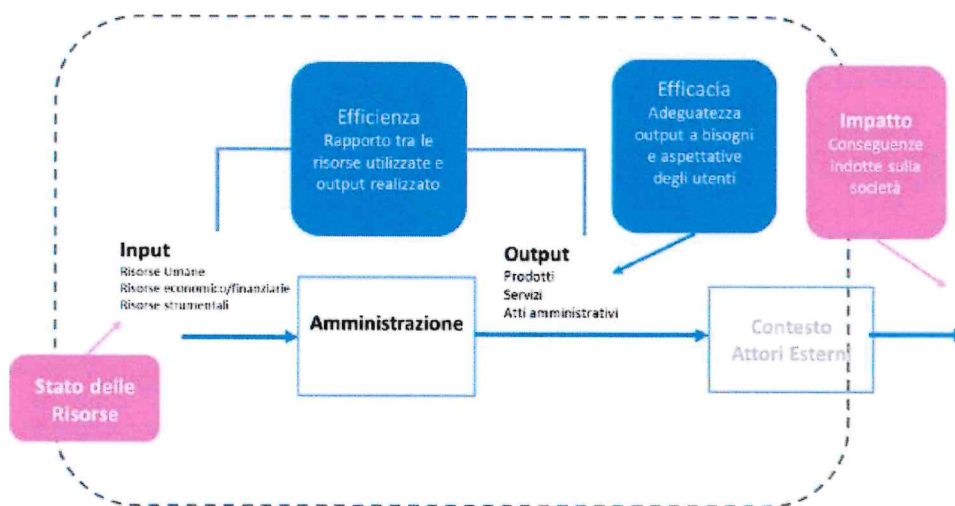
Efficienza
Rapporto tra le risorse utilizzate e output realizzato

Efficacia
Adeguatezza output a bisogni e aspettative degli utenti

Impatto
Conseguenze indotte sulla società

Input
Risorse Umane
Risorse economico/finanziarie
Risorse strumentali

Output
Prodotti
Servizi
Atti amministrativi

Amministrazione

Contesto
Attori Esterni

Stato delle Risorse